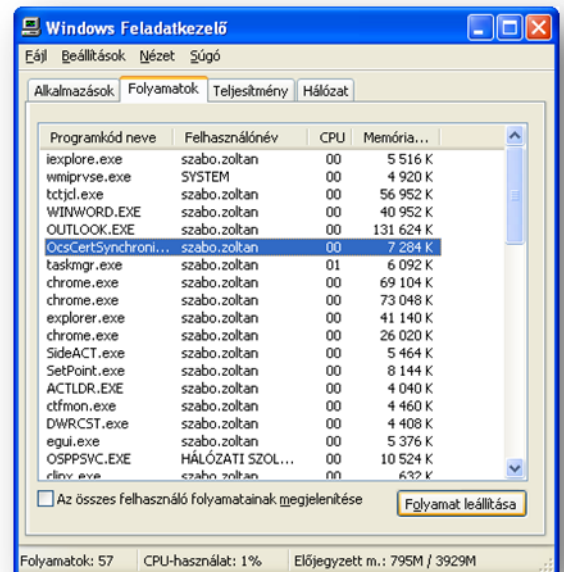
Windows Feladatkezelő

Fájl Beállítások Nézet Súgó

Alkalmazások Folyamatok Teljesítmény Hálózat

| Programkód neve | Felhasználónév | CPU | Memória... |
|---|---|---|---|
| iexplore.exe | szabo.zoltan | 00 | 5 516 K |
| wmiprvse.exe | SYSTEM | 00 | 4 920 K |
| tctjcl.exe | szabo.zoltan | 00 | 56 952 K |
| WINWORD.EXE | szabo.zoltan | 00 | 40 952 K |
| OUTLOOK.EXE | szabo.zoltan | 00 | 131 624 K |
| OcsCertSynchroni... | szabo.zoltan | 00 | 7 284 K |
| taskmgr.exe | szabo.zoltan | 01 | 6 092 K |
| chrome.exe | szabo.zoltan | 00 | 69 104 K |
| chrome.exe | szabo.zoltan | 00 | 73 048 K |
| explorer.exe | szabo.zoltan | 00 | 41 140 K |
| chrome.exe | szabo.zoltan | 00 | 26 020 K |
| SideACT.exe | szabo.zoltan | 00 | 5 464 K |
| SetPoint.exe | szabo.zoltan | 00 | 8 144 K |
| ACTLDR.EXE | szabo.zoltan | 00 | 4 040 K |
| ctfmon.exe | szabo.zoltan | 00 | 4 460 K |
| DWRCST.exe | szabo.zoltan | 00 | 4 408 K |
| egui.exe | szabo.zoltan | 00 | 5 376 K |
| OSPPSVC.EXE | HÁLÓZATI SZOL... | 00 | 10 524 K |
| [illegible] | szabo.zoltan | 00 | 632 K |

Az összes felhasználó folyamatainak megjelenítése

Folyamat leállítása

Folyamatok: 57 CPU-használat: 1% Előjegyzett m.: 795M / 3929M